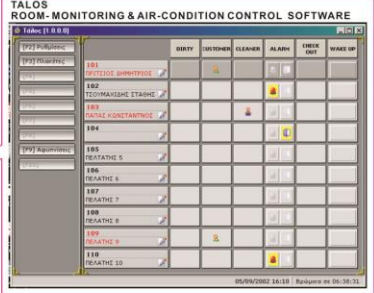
TALOS
ROOM- MONITORING & AIR-CONDITION CONTROL SOFTWARE

Talos [1.0.0.0]

[F2] Ρυθμίσεις
[F3] Πελάτες
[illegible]
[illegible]
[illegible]
[F9] Αφυπνίσεις
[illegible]

| | DIRTY | CUSTOMER | CLEANER | ALARM | CHECK OUT | WAKE UP |
|---|---|---|---|---|---|---|
| 101 ΠΡΩΤΕΙΟΣ ΔΗΜΗΤΡΙΟΣ | | | | | | |
| 102 ΤΣΟΥΜΑΧΙΔΗΣ ΣΤΑΘΗΣ | | | | | | |
| 103 ΠΑΠΑΣ ΚΩΝΣΤΑΝΤΙΝΟΣ | | | | | | |
| 104 | | | | | | |
| 105 ΠΕΛΑΤΗΣ 5 | | | | | | |
| 106 ΠΕΛΑΤΗΣ 6 | | | | | | |
| 107 ΠΕΛΑΤΗΣ 7 | | | | | | |
| 108 ΠΕΛΑΤΗΣ 8 | | | | | | |
| 109 ΠΕΛΑΤΗΣ 9 | | | | | | |
| 110 ΠΕΛΑΤΗΣ 10 | | | | | | |

05/09/2002 16:10 Χρόνος σε 06:30:31